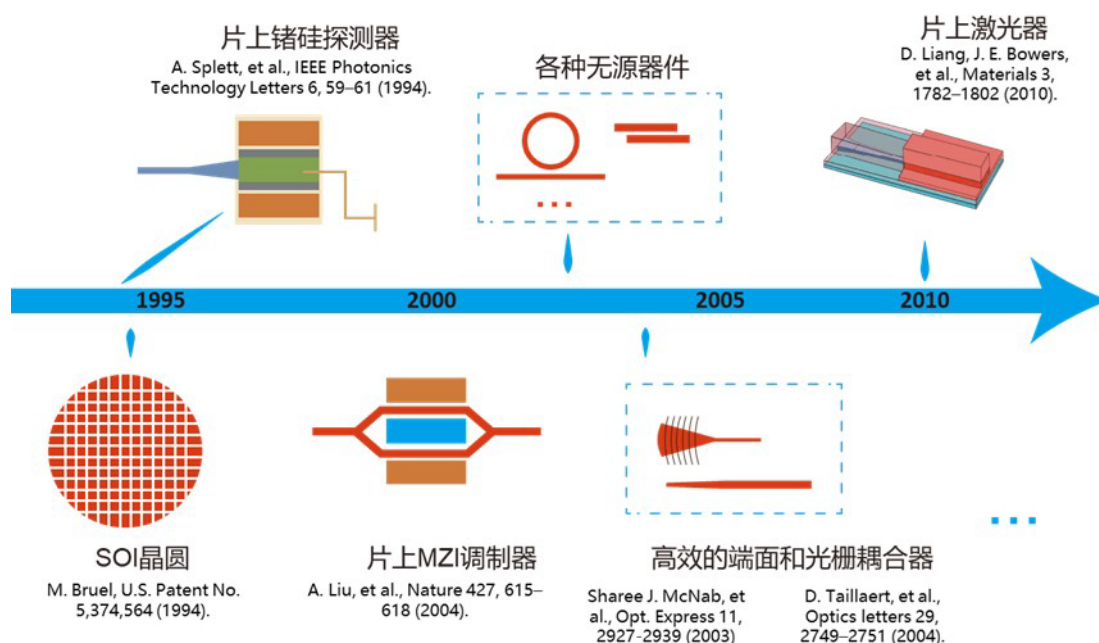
片上锗硅探测器
A. Splett, et al., IEEE Photonics Technology Letters 6, 59–61 (1994).

各种无源器件

...

片上激光器
D. Liang, J. E. Bowers, et al., Materials 3, 1782–1802 (2010).

1995

2000

2005

2010

SOI晶圆
M. Bruel, U.S. Patent No. 5,374,564 (1994).

片上MZI调制器
A. Liu, et al., Nature 427, 615–618 (2004).

高效的端面和光栅耦合器
Sharee J. McNab, et al., Opt. Express 11, 2927–2939 (2003)

D. Taillaert, et al., Optics letters 29, 2749–2751 (2004).

...